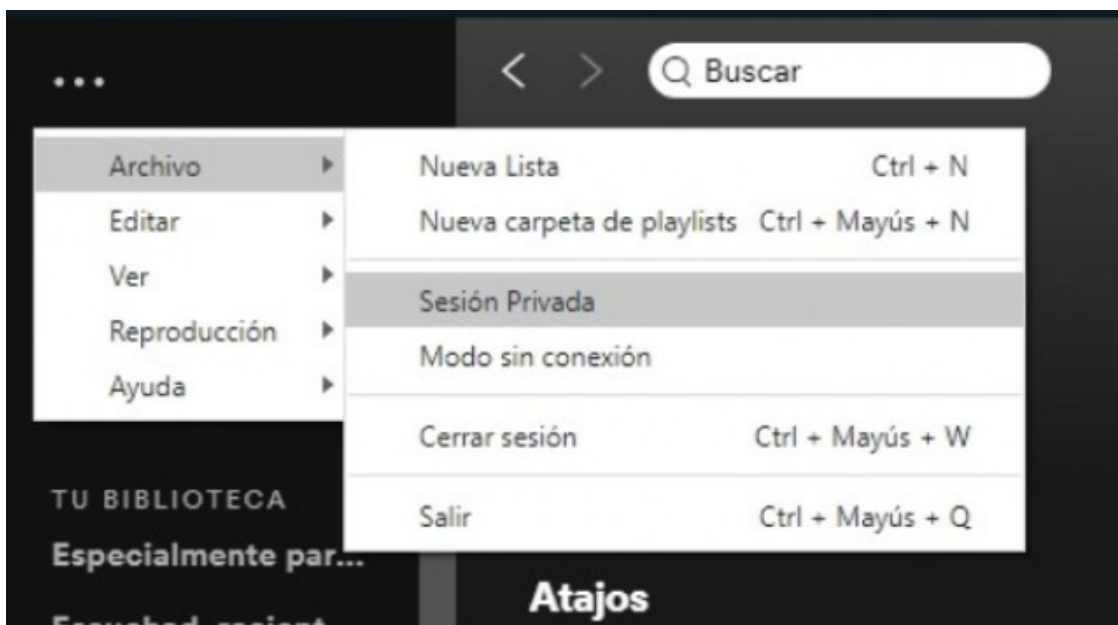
...

Buscar

Archivo
Editar
Ver
Reproducción
Ayuda

Nueva Lista Ctrl + N
Nueva carpeta de playlists Ctrl + Mayús + N
Sesión Privada
Modo sin conexión
Cerrar sesión Ctrl + Mayús + W
Salir Ctrl + Mayús + Q

TU BIBLIOTECA
Especialmente par...
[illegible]

Atajos